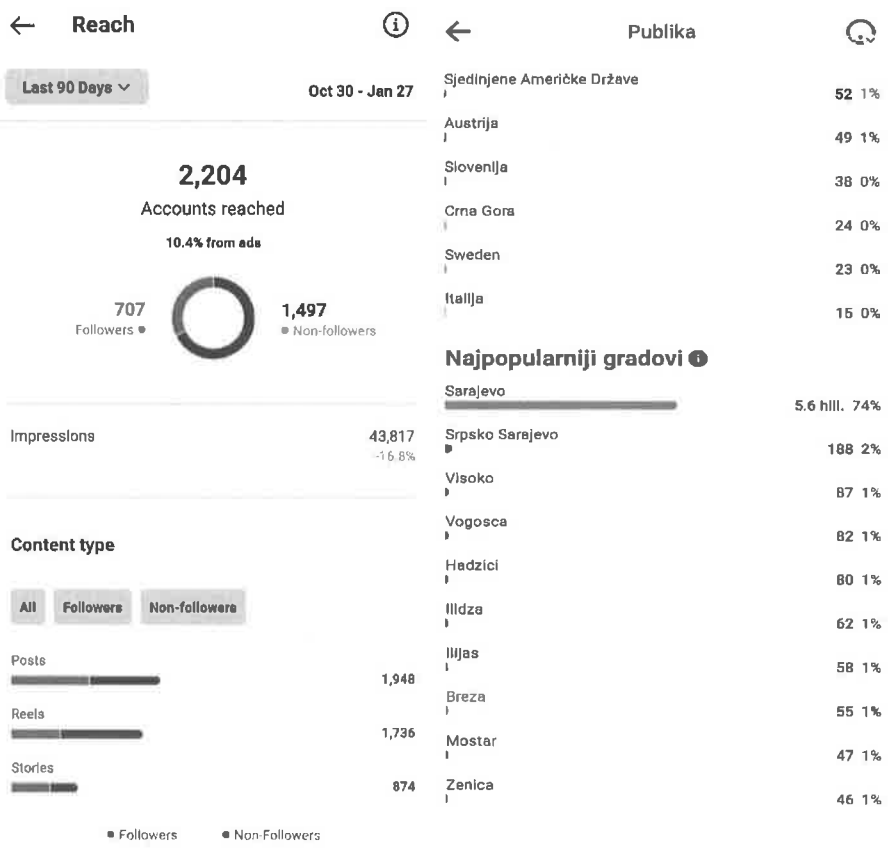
← Reach ⓘ

Last 90 Days ∨

Oct 30 - Jan 27

2,204
Accounts reached
10.4% from ads

707
Followers

1,497
Non-followers

Impressions 43,817
-16.8%

Content type

All | Followers | Non-followers

Posts 1,948
Reels 1,736
Stories 874

Followers Non-Followers

← Publika

Sjedinjene Američke Države 52 1%
Austrija 49 1%
Slovenija 38 0%
Crna Gora 24 0%
Sweden 23 0%
Italija 15 0%

Najpopularniji gradovi

Sarajevo 5.6 hilj. 74%
Srpsko Sarajevo 188 2%
Visoko 87 1%
Vogosca 82 1%
Hadzici 80 1%
Ilidza 62 1%
Ilijas 58 1%
Breza 55 1%
Mostar 47 1%
Zenica 46 1%